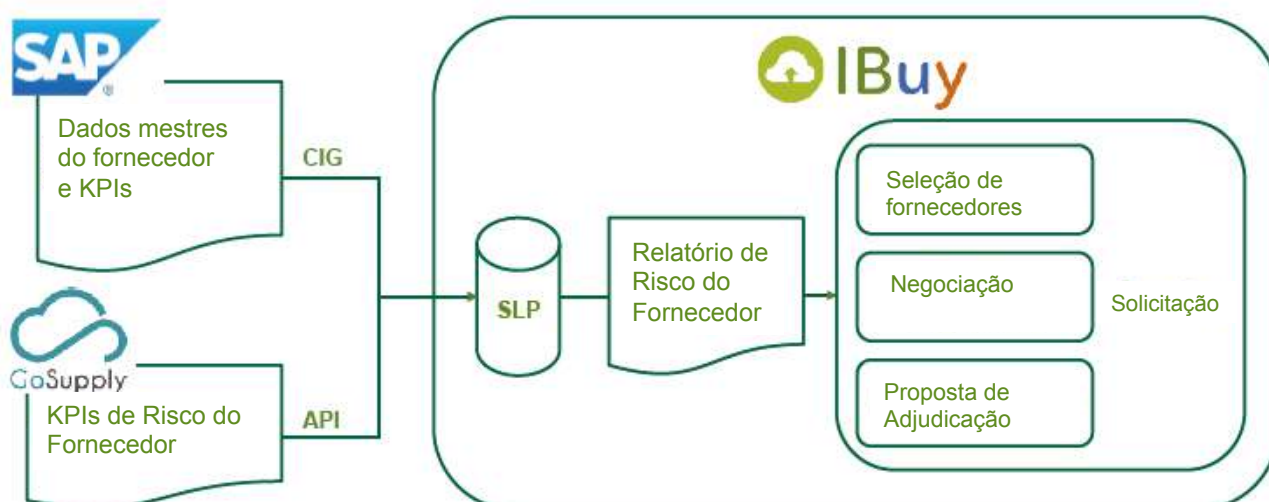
SAP

Dados mestres do fornecedor e KPIs

CIG

GoSupply

KPIs de Risco do Fornecedor

API

IBuy

SLP

Relatório de Risco do Fornecedor

Seleção de fornecedores

Negociação

Proposta de Adjudicação

Solicitação